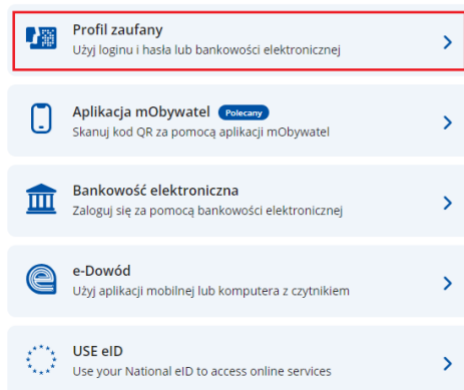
Profil zaufany
Użyj loginu i hasła lub bankowości elektronicznej

Aplikacja mObywatel Polecany
Skanuj kod QR za pomocą aplikacji mObywatel

Bankowość elektroniczna
Zaloguj się za pomocą bankowości elektronicznej

e-Dowód
Użyj aplikacji mobilnej lub komputera z czytnikiem

USE eID
Use your National eID to access online services